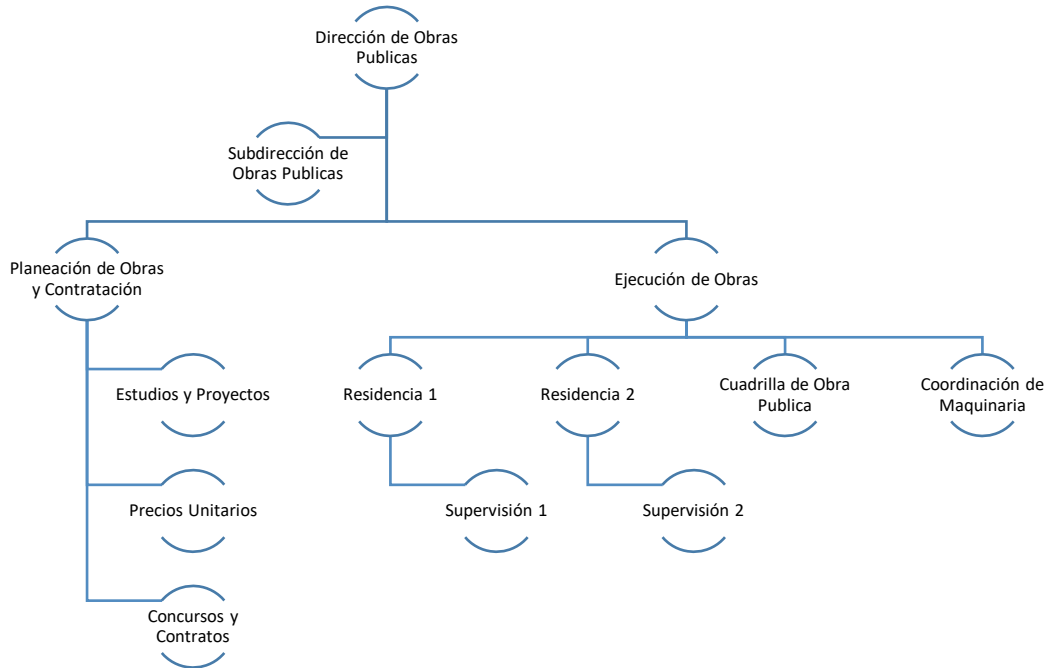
Dirección de Obras Publicas

Subdirección de Obras Publicas

Planeación de Obras y Contratación

Ejecución de Obras

Estudios y Proyectos

Precios Unitarios

Concursos y Contratos

Residencia 1

Supervisión 1

Residencia 2

Supervisión 2

Cuadrilla de Obra Publica

Coordinación de Maquinaria